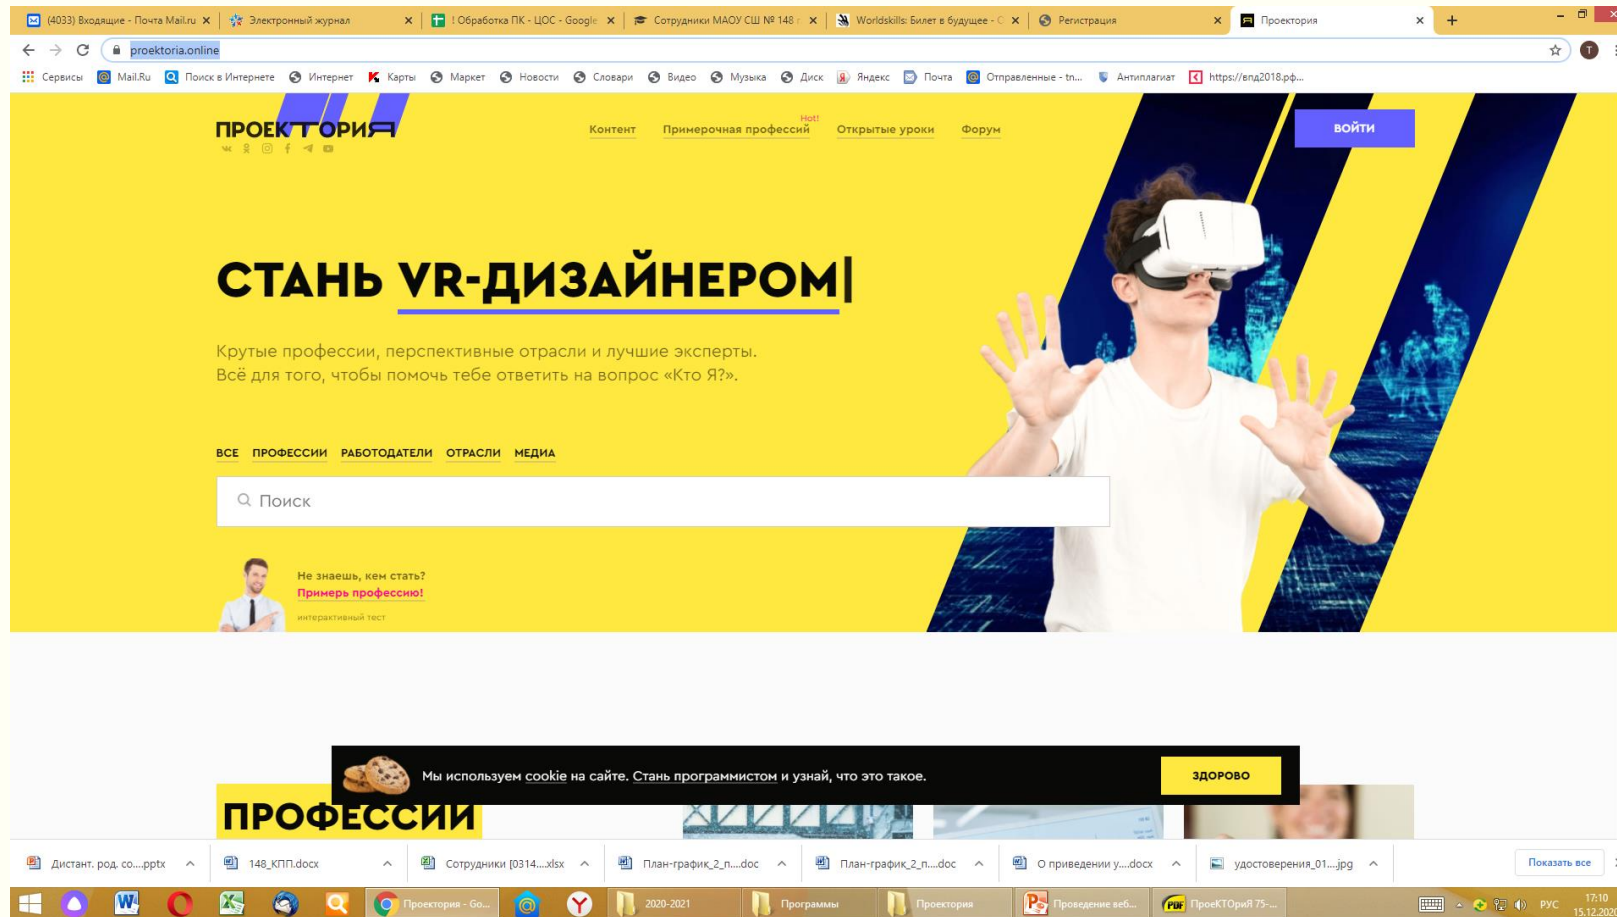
(4033) Входящие - Почта Mail.ru ×
Электронный журнал ×
! Обработка ПК - ЦОС - Google ×
Сотрудники МАОУ СШ № 148 ×
Worldskills: Билет в будущее ×
Регистрация ×
Проектория ×
+

proektoria.online

Сервисы
Mail.Ru
Поиск в Интернете
Интернет
Карты
Маркет
Новости
Словари
Видео
Музыка
Диск
Яндекс
Почта
Отправленные - tn...
Антиплагиат
https://впд2018.рф...

ПРОЕКТОРИЯ

Контент
Hot!
Примерочная профессий
Открытые уроки
Форум

ВОЙТИ

СТАНЬ VR-ДИЗАЙНЕРОМ|

Крутые профессии, перспективные отрасли и лучшие эксперты. Всё для того, чтобы помочь тебе ответить на вопрос «Кто Я?».

ВСЕ ПРОФЕССИИ РАБОТОДАТЕЛИ ОТРАСЛИ МЕДИА

Поиск

Не знаешь, кем стать?
Примерь профессию!
интерактивный тест

Мы используем cookie на сайте. Стань программистом и узнай, что это такое.

ЗДОРОВО

ПРОФЕССИИ

Дистант. род. со....pptx
148_КПП.docx
Сотрудники [0314....xlsx
План-график_2_п....doc
План-график_2_п....doc
О приведении у....docx
удостоверения_01....jpg
Показать все

Проектория - Go...
2020-2021
Программы
Проектория
Проведение веб...
ПроеКТОриЯ 75-...
РУС
17:10
15.12.202